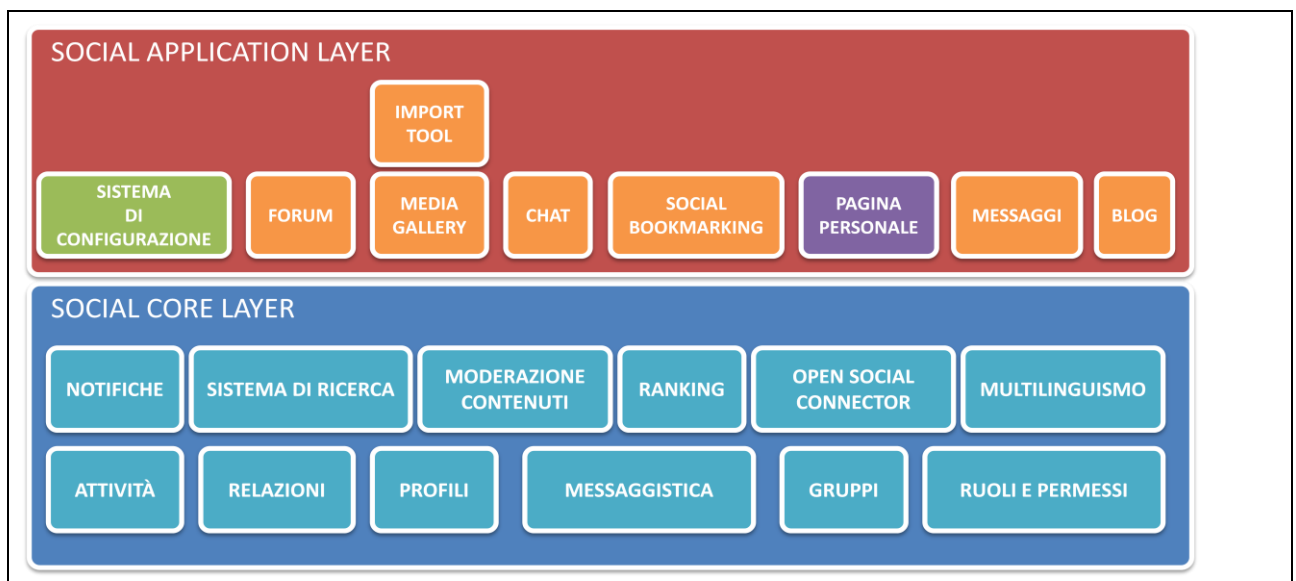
SOCIAL APPLICATION LAYER

IMPORT TOOL

SISTEMA DI CONFIGURAZIONE

FORUM

MEDIA GALLERY

CHAT

SOCIAL BOOKMARKING

PAGINA PERSONALE

MESSAGGI

BLOG

SOCIAL CORE LAYER

NOTIFICHE

SISTEMA DI RICERCA

MODERAZIONE CONTENUTI

RANKING

OPEN SOCIAL CONNECTOR

MULTILINGUISMO

ATTIVITÀ

RELAZIONI

PROFILI

MESSAGGISTICA

GRUPPI

RUOLI E PERMESSI